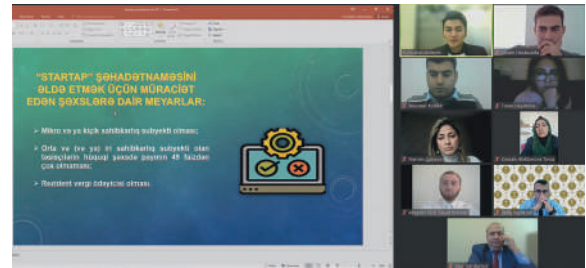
"STARTAP" ŞƏHADƏTNAMƏSİNİ ƏLDƏ ETMƏK ÜÇÜN MÜRACİƏT EDƏN ŞƏXSLƏRƏ DAİR MEYARLAR:

➤ Mikro və ya kiçik sahibkarlıq subyekti olması;

➤ Orta və (və ya) iri sahibkarlıq subyekti olan təsisçilərin hüquqi şəxsdə payının 49 faizdən çox olmaması;

➤ Rezident vergi ödəyicisi olması.